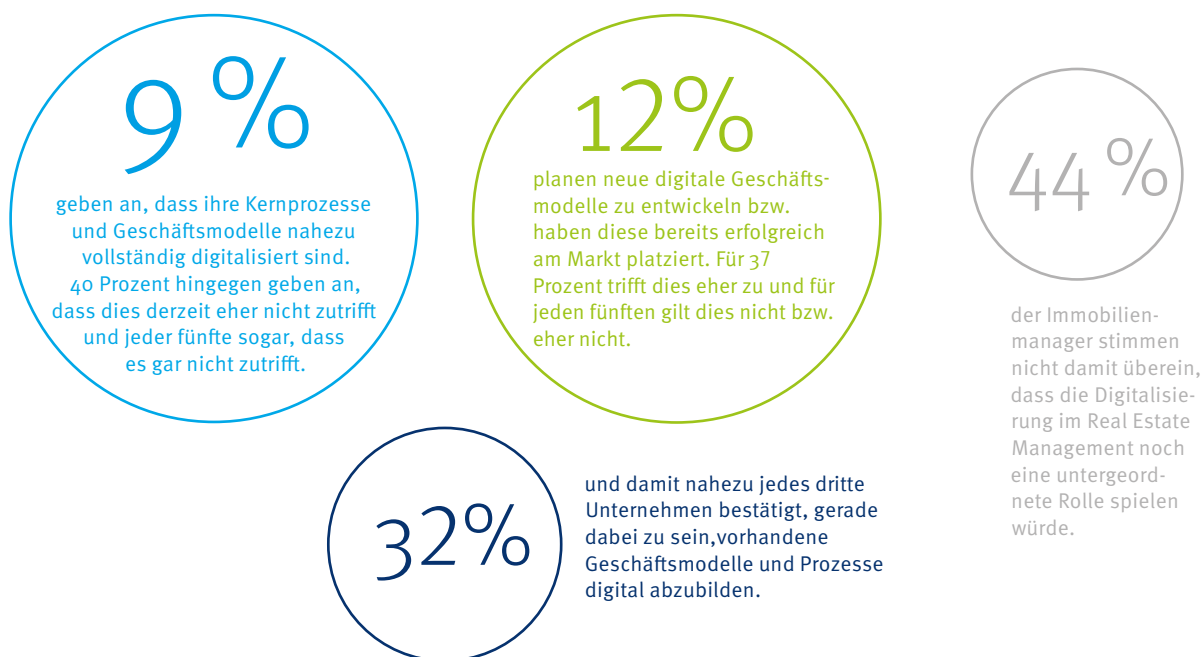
9 %

geben an, dass ihre Kernprozesse und Geschäftsmodelle nahezu vollständig digitalisiert sind. 40 Prozent hingegen geben an, dass dies derzeit eher nicht zutrifft und jeder fünfte sogar, dass es gar nicht zutrifft.

12%

planen neue digitale Geschäftsmodelle zu entwickeln bzw. haben diese bereits erfolgreich am Markt platziert. Für 37 Prozent trifft dies eher zu und für jeden fünften gilt dies nicht bzw. eher nicht.

44 %

der Immobilienmanager stimmen nicht damit überein, dass die Digitalisierung im Real Estate Management noch eine untergeordnete Rolle spielen würde.

32%

und damit nahezu jedes dritte Unternehmen bestätigt, gerade dabei zu sein,vorhandene Geschäftsmodelle und Prozesse digital abzubilden.